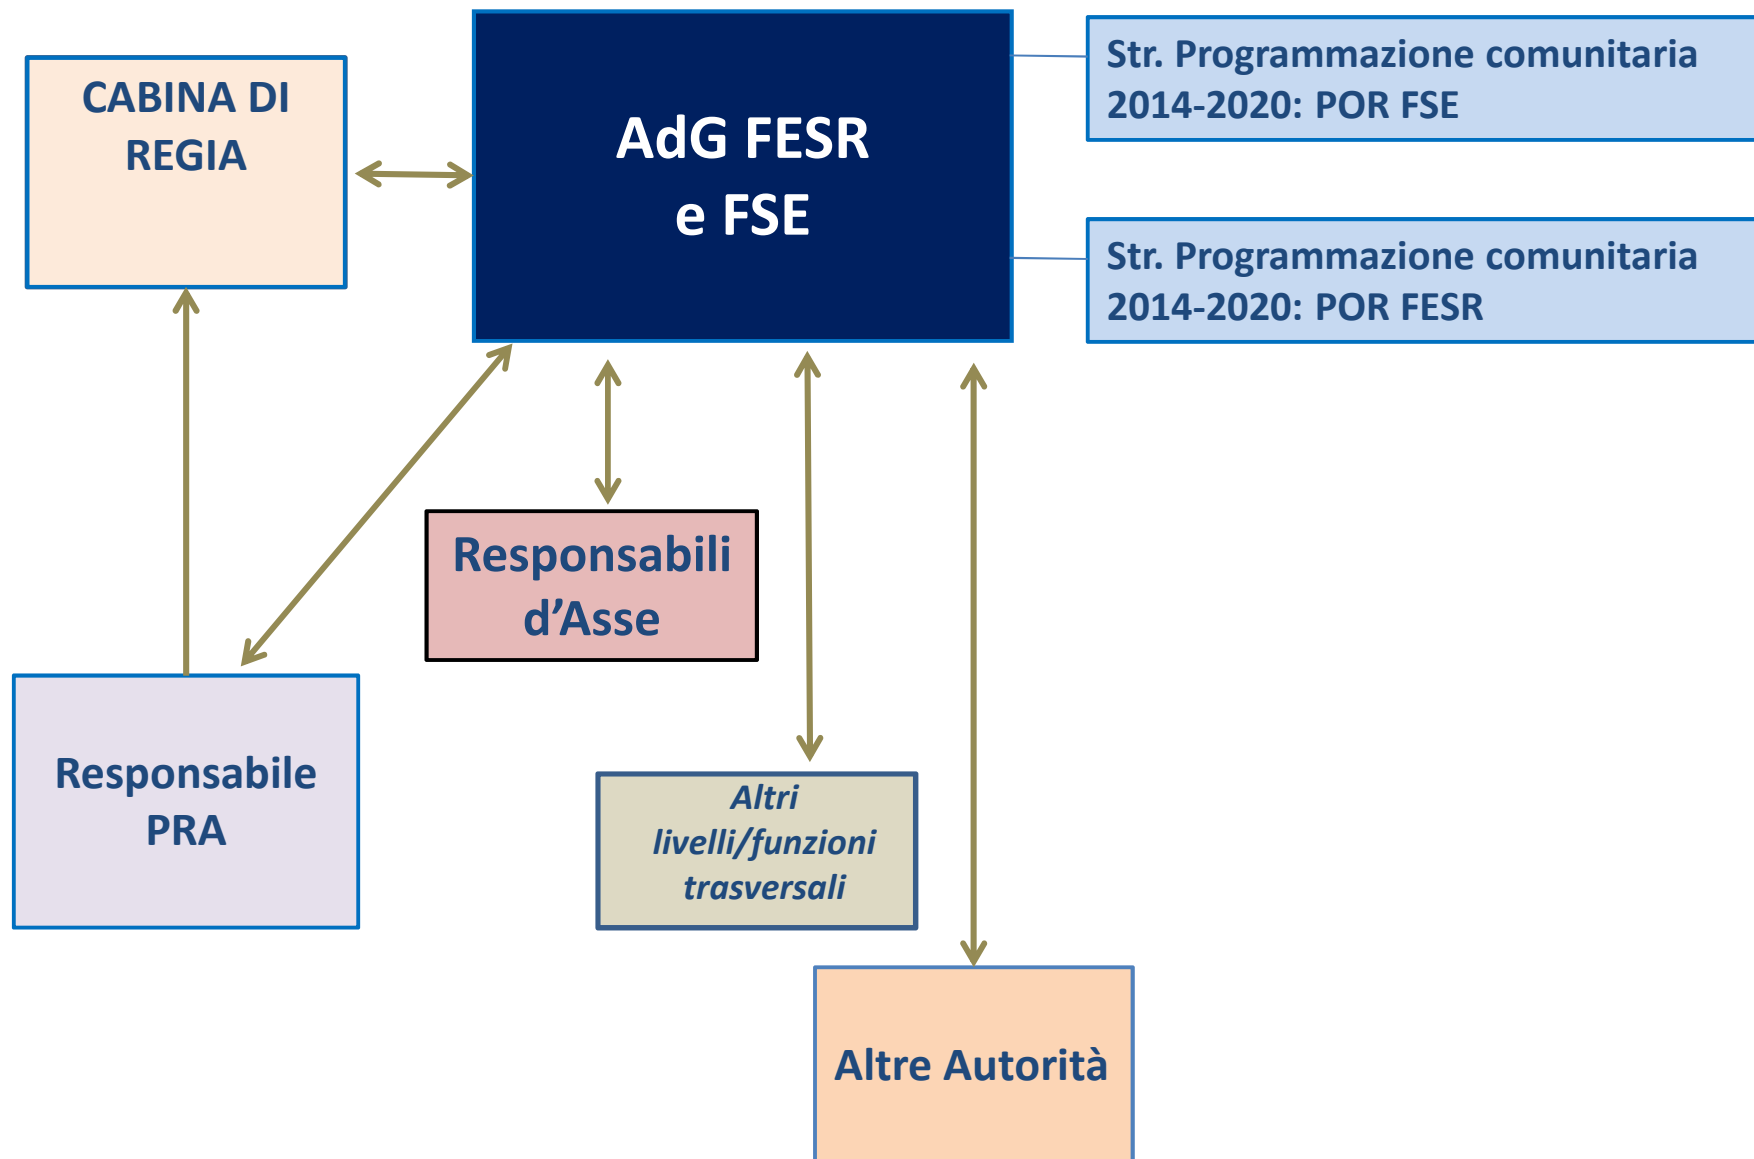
CABINA DI REGIA

AdG FESR e FSE

Str. Programmazione comunitaria 2014-2020: POR FSE

Str. Programmazione comunitaria 2014-2020: POR FESR

Responsabili d’Asse

Responsabile PRA

Altri livelli/funzioni trasversali

Altre Autorità